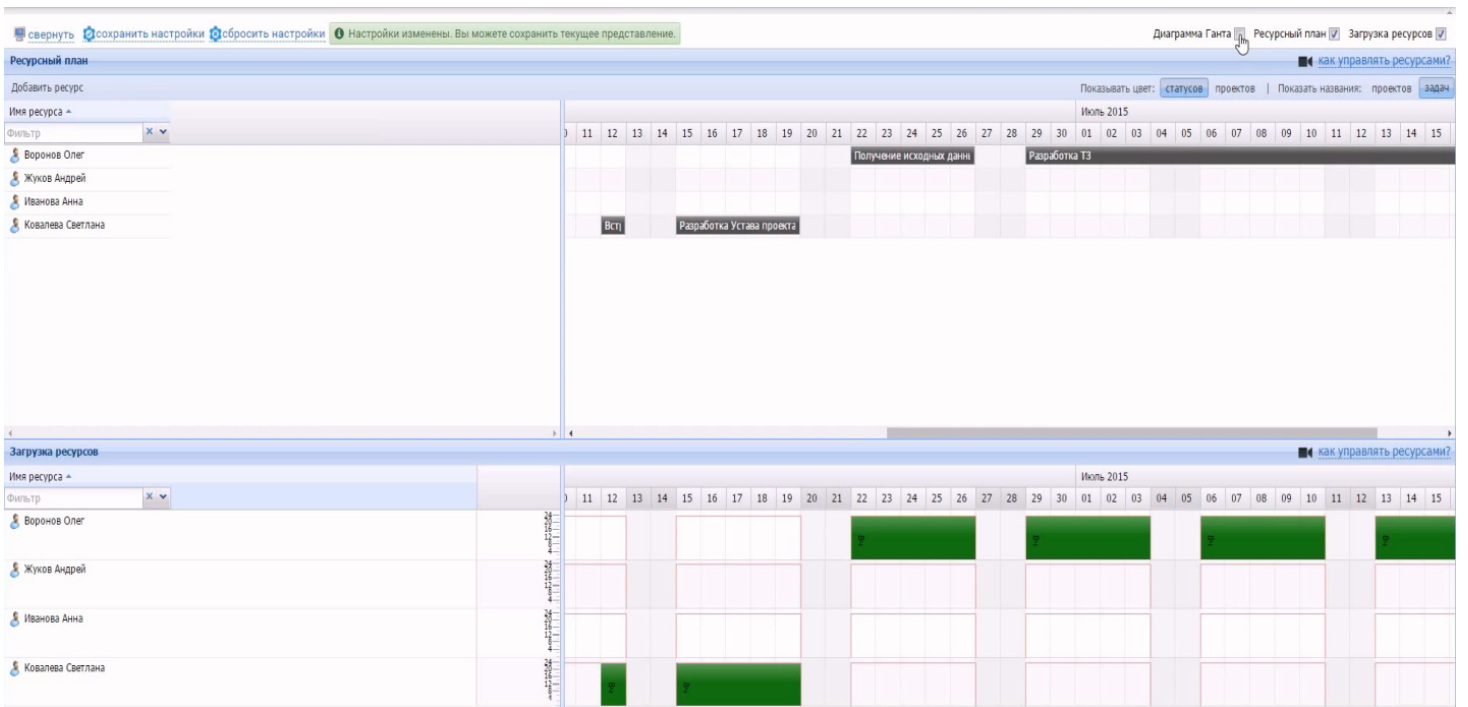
свернуть сохранить настройки сбросить настройки Настройки изменены. Вы можете сохранить текущее представление.

Диаграмма Ганта Ресурсный план Загрузка ресурсов

Ресурсный план

как управлять ресурсами?

Добавить ресурс

Показывать цвет: статусов проектов | Показать названия: проектов задач

Имя ресурса

Фильтр

Июль 2015

| 11 | 12 | 13 | 14 | 15 | 16 | 17 | 18 | 19 | 20 | 21 | 22 | 23 | 24 | 25 | 26 | 27 | 28 | 29 | 30 | 01 | 02 | 03 | 04 | 05 | 06 | 07 | 08 | 09 | 10 | 11 | 12 | 13 | 14 | 15 |

Воронов Олег
Получение исходных данн
Разработка ТЗ
Жуков Андрей
Иванова Анна
Ковалева Светлана
Вст
Разработка Устава проекта

Загрузка ресурсов

как управлять ресурсами?

Имя ресурса

Фильтр

Июль 2015

| 11 | 12 | 13 | 14 | 15 | 16 | 17 | 18 | 19 | 20 | 21 | 22 | 23 | 24 | 25 | 26 | 27 | 28 | 29 | 30 | 01 | 02 | 03 | 04 | 05 | 06 | 07 | 08 | 09 | 10 | 11 | 12 | 13 | 14 | 15 |

Воронов Олег
Жуков Андрей
Иванова Анна
Ковалева Светлана